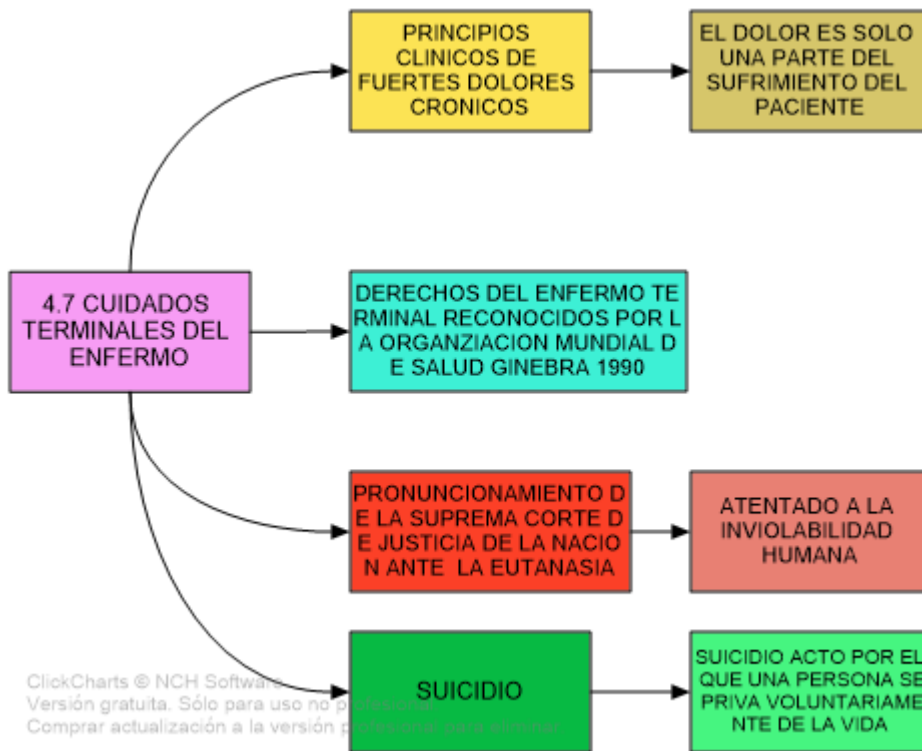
4.7 CUIDADOS TERMINALES DEL ENFERMO

PRINCIPIOS CLINICOS DE FUERTES DOLORES CRONICOS

EL DOLOR ES SOLO UNA PARTE DEL SUFRIMIENTO DEL PACIENTE

DERECHOS DEL ENFERMO TERMINAL RECONOCIDOS POR LA ORGANZIACION MUNDIAL DE SALUD GINEBRA 1990

PRONUNCIONAMIENTO DE LA SUPREMA CORTE DE JUSTICIA DE LA NACION ANTE LA EUTANASIA

ATENTADO A LA INVIOLABILIDAD HUMANA

SUICIDIO

SUICIDIO ACTO POR EL QUE UNA PERSONA SE PRIVA VOLUNTARIAMENTE DE LA VIDA

ClickCharts © NCH Software
Versión gratuita. Sólo para uso no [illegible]
Comprar actualización a la versión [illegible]